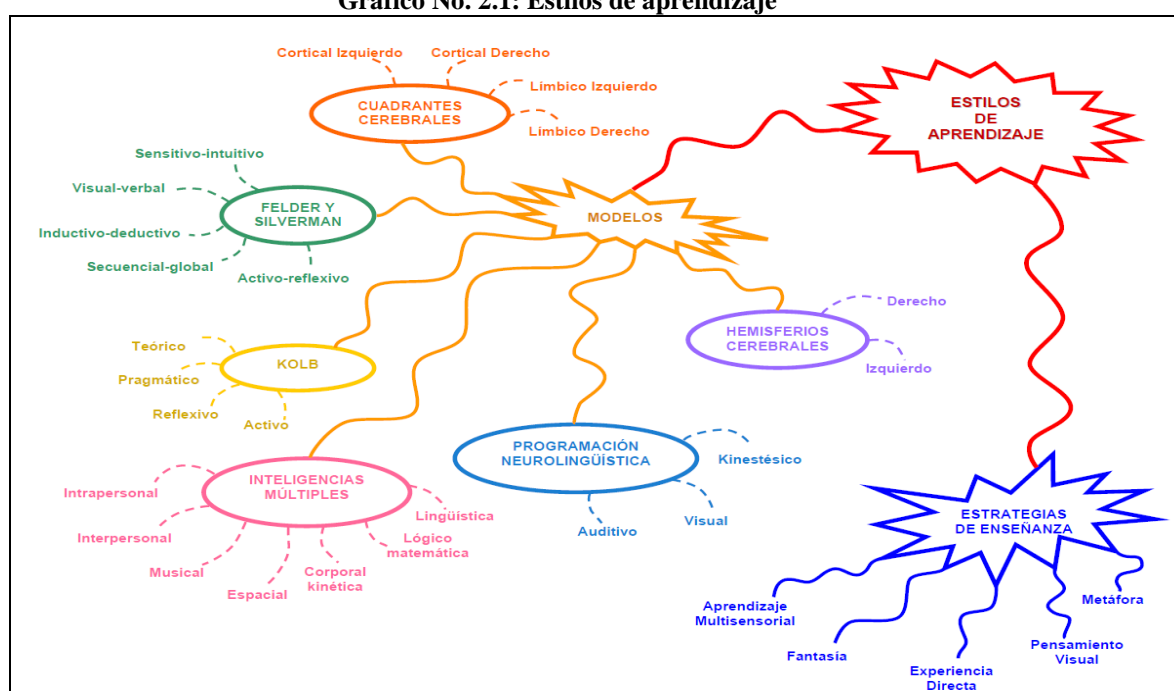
Gráfico No. 2.1: Estilos de aprendizaje

ESTILOS DE APRENDIZAJE

MODELOS

CUADRANTES CEREBRALES
Cortical Izquierdo
Cortical Derecho
Límbico Izquierdo
Límbico Derecho

FELDER Y SILVERMAN
Sensitivo-intuitivo
Visual-verbal
Inductivo-deductivo
Secuencial-global
Activo-reflexivo

KOLB
Teórico
Pragmático
Reflexivo
Activo

HEMISFERIOS CEREBRALES
Derecho
Izquierdo

PROGRAMACIÓN NEUROLINGÜÍSTICA
Kinestésico
Visual
Auditivo

INTELIGENCIAS MÚLTIPLES
Intrapersonal
Interpersonal
Musical
Espacial
Corporal kinética
Lógico matemática
Lingüística

ESTRATEGIAS DE ENSEÑANZA
Aprendizaje Multisensorial
Fantasía
Experiencia Directa
Pensamiento Visual
Metáfora